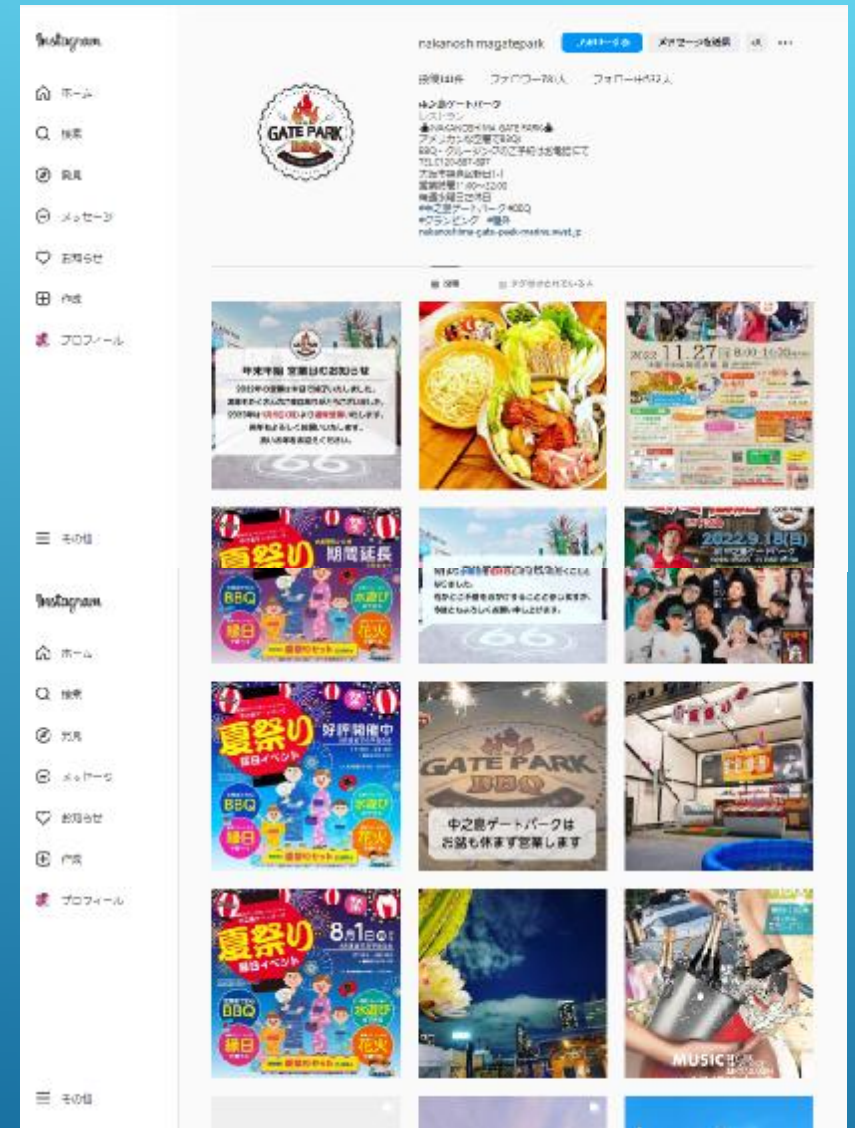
Instagram

ホーム
検索
発見
メッセージ
お知らせ
作成
プロフィール

nakanoshimagatepark
フォロー中
メッセージを送信

投稿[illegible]件 フォロワー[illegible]人 フォロー中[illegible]人

中之島ゲートパーク
レストラン
NAKANOSHIMA GATE PARK
アメリカンな空間でBBQ
BBQ・グループのご予約はお電話にて
TEL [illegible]
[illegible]
営業時間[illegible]
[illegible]
中之島ゲートパーク #BBQ
#グランピング #屋外
nakanoshima-gate-park-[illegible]

GATE PARK BBQ

投稿 タグ付けされている人

年末年始 営業日のお知らせ
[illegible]

2022 11.27 8:00-16:00

夏祭り 期間延長
BBQ 水遊び 縁日 花火

2022.9.18

その他

Instagram

ホーム
検索
発見
メッセージ
お知らせ
作成
プロフィール

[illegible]
66

夏祭り 好評開催中
縁日イベント
BBQ 水遊び 縁日 花火

GATE PARK BBQ
中之島ゲートパークは
お盆も休まず営業します

夏祭り 8月1日
縁日イベント
BBQ 水遊び 縁日 花火

MUSIC

その他